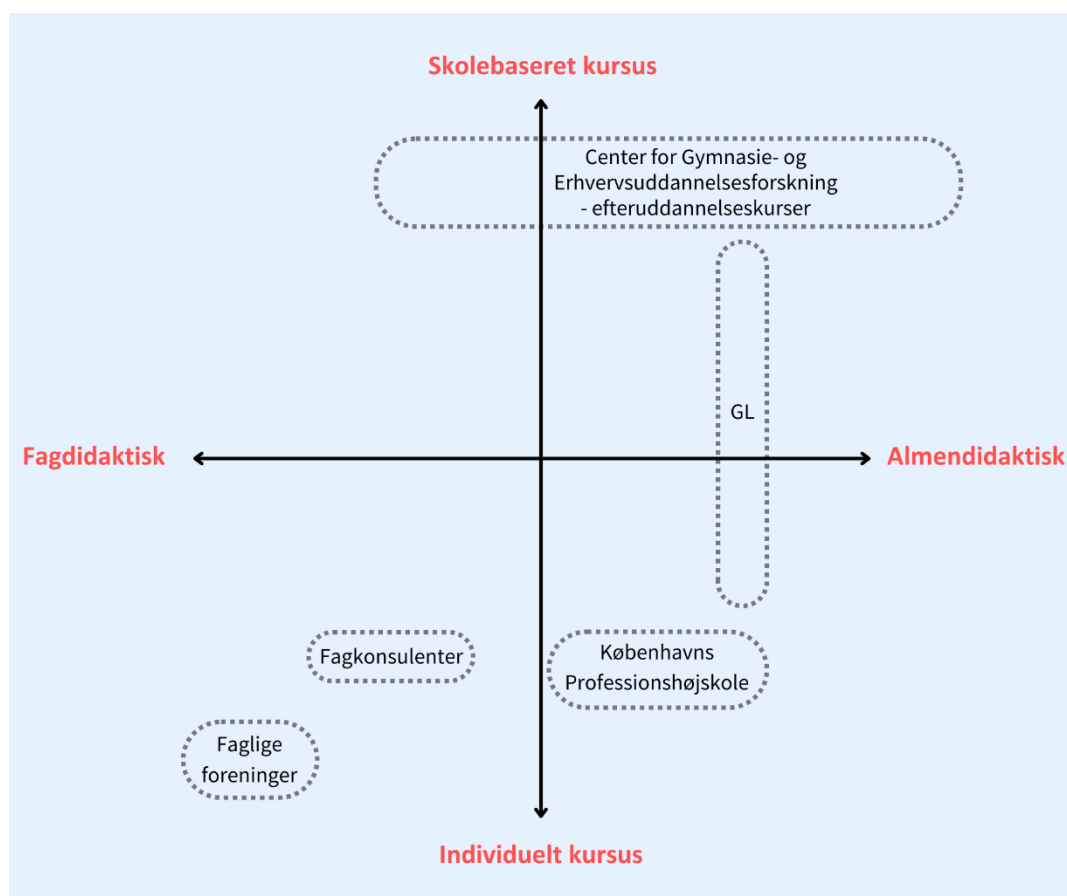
Skolebaseret kursus

Center for Gymnasie- og Erhvervsuddannelsesforskning - efteruddannelseskurser

GL

Fagdidaktisk

Almendidaktisk

Fagkonsulenter

Københavns Professionshøjskole

Faglige foreninger

Individuelt kursus